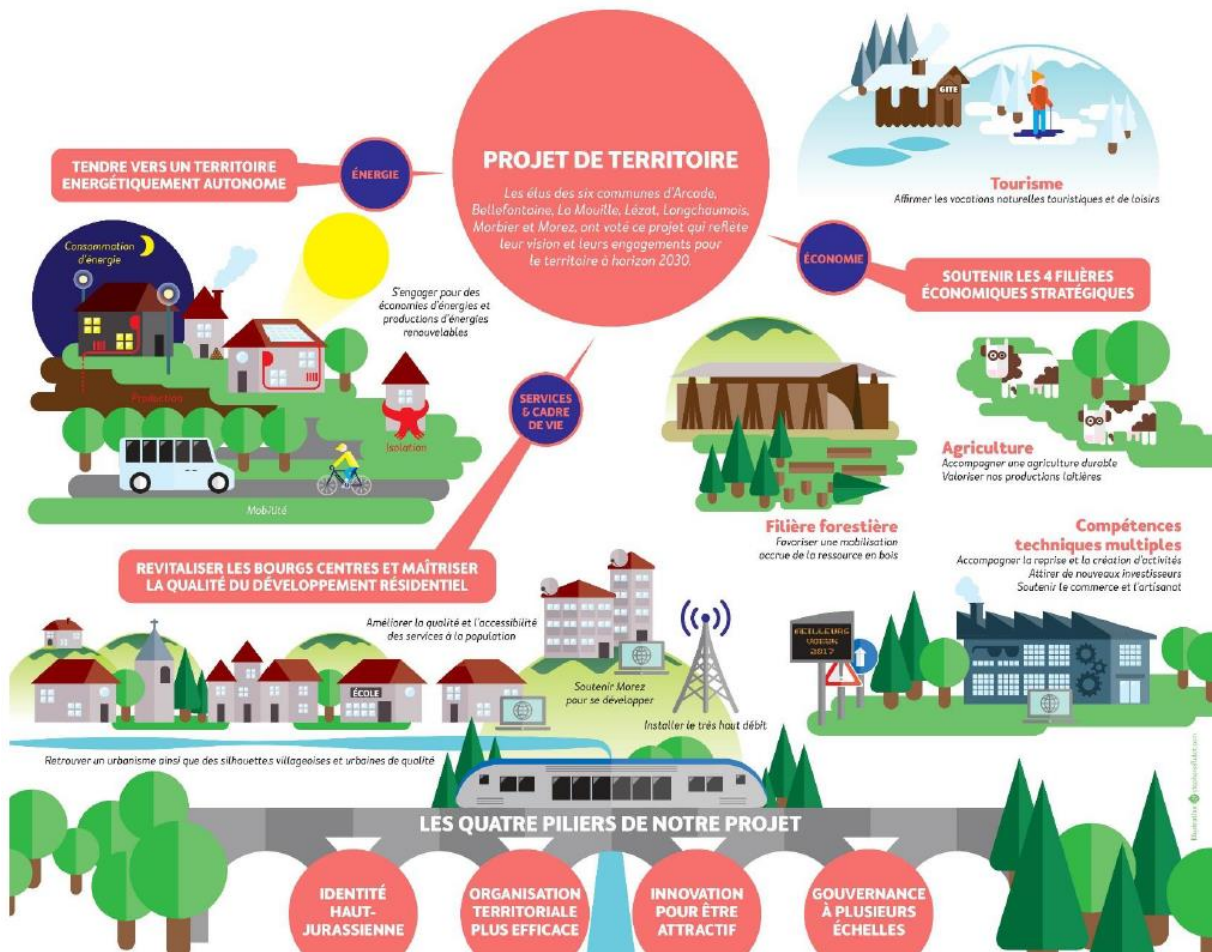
PROJET DE TERRITOIRE

Les élus des six communes d'Arcade, Bellefontaine, La Mouille, Lézat, Longchaumois, Morbier et Morez, ont voté ce projet qui reflète leur vision et leurs engagements pour le territoire à horizon 2030.

TENDRE VERS UN TERRITOIRE ÉNERGÉTIQUEMENT AUTONOME

ÉNERGIE

Consommation d'énergie

S'engager pour des économies d'énergies et productions d'énergies renouvelables

Production

Isolation

Mobilité

GITE

Tourisme
Affirmer les vocations naturelles touristiques et de loisirs

ÉCONOMIE

SOUTENIR LES 4 FILIÈRES ÉCONOMIQUES STRATÉGIQUES

SERVICES & CADRE DE VIE

Agriculture
Accompagner une agriculture durable
Valoriser nos productions laitières

Filière forestière
Favoriser une mobilisation accrue de la ressource en bois

Compétences techniques multiples
Accompagner la reprise et la création d'activités
Attirer de nouveaux investisseurs
Soutenir le commerce et l'artisanat

REVITALISER LES BOURGS CENTRES ET MAÎTRISER LA QUALITÉ DU DÉVELOPPEMENT RÉSIDENTIEL

Améliorer la qualité et l'accessibilité des services à la population

ÉCOLE

Soutenir Morez pour se développer

Installer le très haut débit

MEILLEURS VOEUX 2017

Retrouver un urbanisme ainsi que des silhouettes villageoises et urbaines de qualité

LES QUATRE PILIERS DE NOTRE PROJET

IDENTITÉ HAUT-JURASSIENNE

ORGANISATION TERRITORIALE PLUS EFFICACE

INNOVATION POUR ÊTRE ATTRACTIF

GOUVERNANCE À PLUSIEURS ÉCHELLES

Illustration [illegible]